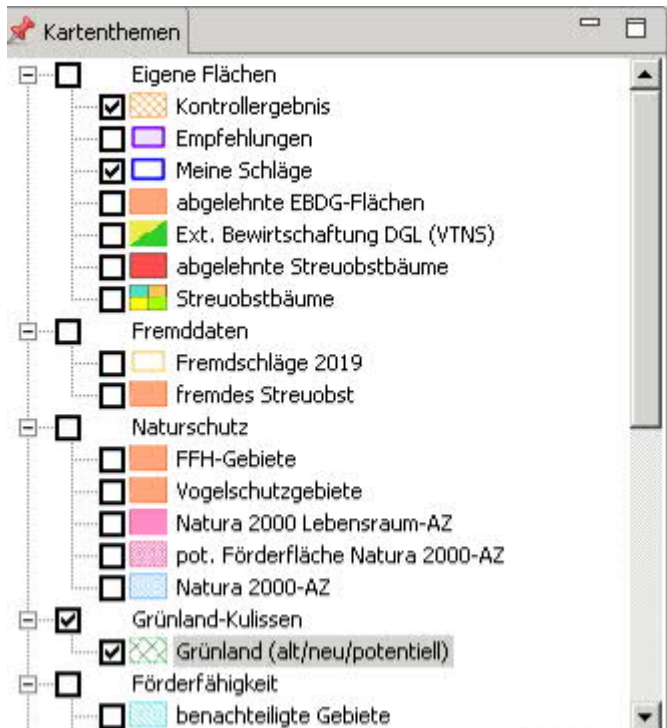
Kartenthemen

Eigene Flächen
Kontrollergebnis
Empfehlungen
Meine Schläge
abgelehnte EBDG-Flächen
Ext. Bewirtschaftung DGL (VTNS)
abgelehnte Streuobstbäume
Streuobstbäume
Fremddaten
Fremdschläge 2019
fremdes Streuobst
Naturschutz
FFH-Gebiete
Vogelschutzgebiete
Natura 2000 Lebensraum-AZ
pot. Förderfläche Natura 2000-AZ
Natura 2000-AZ
Grünland-Kulissen
Grünland (alt/neu/potentiell)
Förderfähigkeit
benachteiligte Gebiete